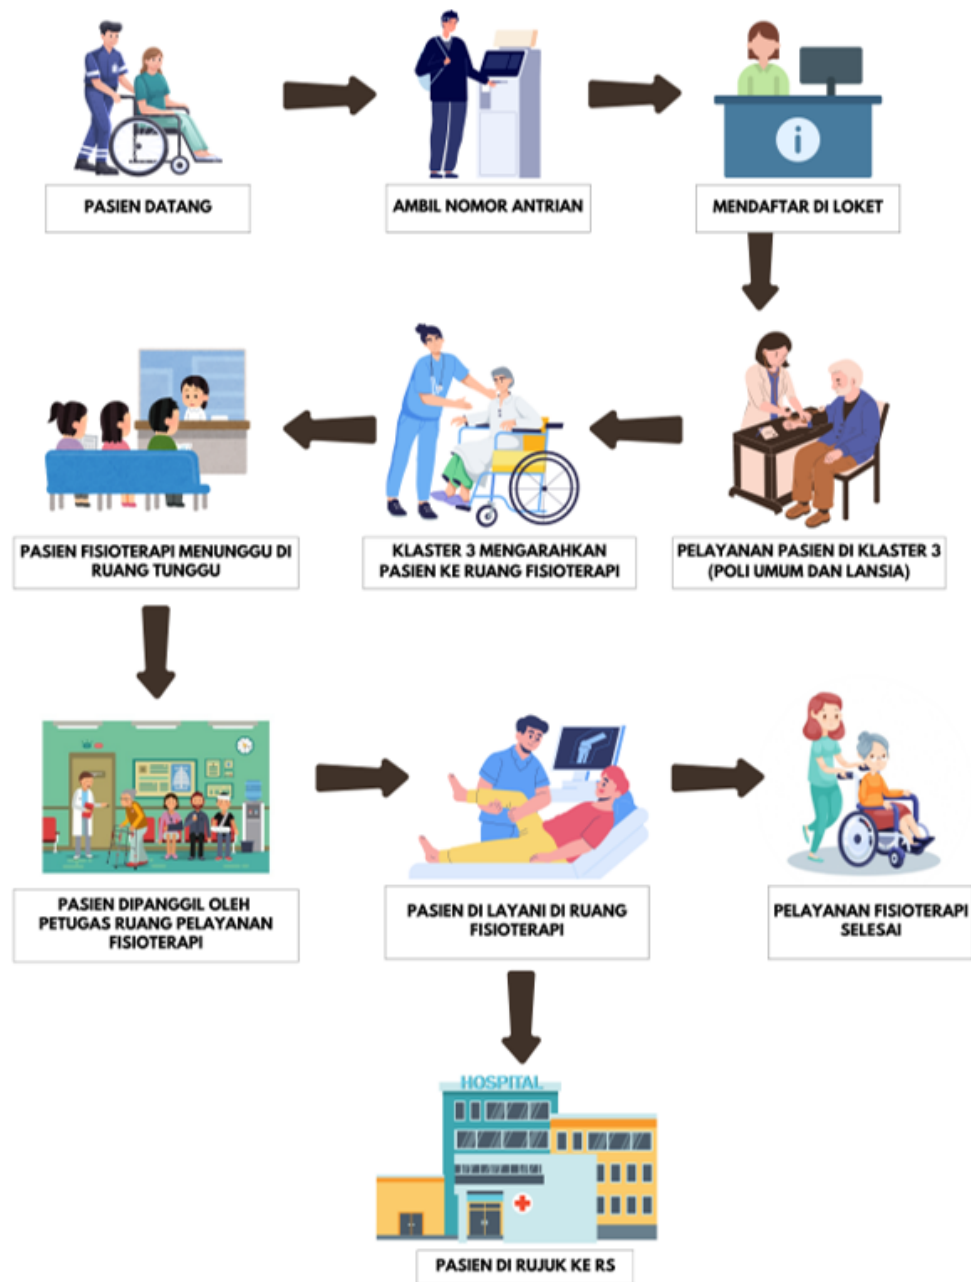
PASIEN DATANG

AMBIL NOMOR ANTRIAN

MENDAFTAR DI LOKET

PELAYANAN PASIEN DI KLASTER 3 (POLI UMUM DAN LANSIA)

KLASTER 3 MENGARAHKAN PASIEN KE RUANG FISIOTERAPI

PASIEN FISIOTERAPI MENUNGGU DI RUANG TUNGGU

PASIEN DIPANGGIL OLEH PETUGAS RUANG PELAYANAN FISIOTERAPI

PASIEN DI LAYANI DI RUANG FISIOTERAPI

PELAYANAN FISIOTERAPI SELESAI

HOSPITAL

PASIEN DI RUJUK KE RS